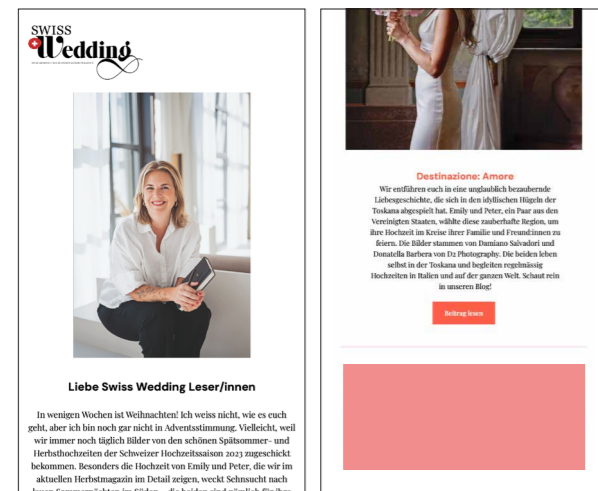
SWISS Wedding

Liebe Swiss Wedding Leser/innen

In wenigen Wochen ist Weihnachten! Ich weiss nicht, wie es euch geht, aber ich bin noch gar nicht in Adventsstimmung. Vielleicht, weil wir immer noch täglich Bilder von den schönen Spätsommer- und Herbsthochzeiten der Schweizer Hochzeitssaison 2023 zugeschickt bekommen. Besonders die Hochzeit von Emily und Peter, die wir im aktuellen Herbstmagazin im Detail zeigen, weckt Sehnsucht nach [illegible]

Destinazione: Amore

Wir entführen euch in eine unglaublich bezaubernde Liebesgeschichte, die sich in den idyllischen Hügeln der Toskana abgespielt hat. Emily und Peter, ein Paar aus den Vereinigten Staaten, wählte diese zauberhafte Region, um ihre Hochzeit im Kreise ihrer Familie und Freund:innen zu feiern. Die Bilder stammen von Damiano Salvadori und Donatella Barbera von D2 Photography. Die beiden leben selbst in der Toskana und begleiten regelmässig Hochzeiten in Italien und auf der ganzen Welt. Schaut rein in unseren Blog!

Beitrag lesen